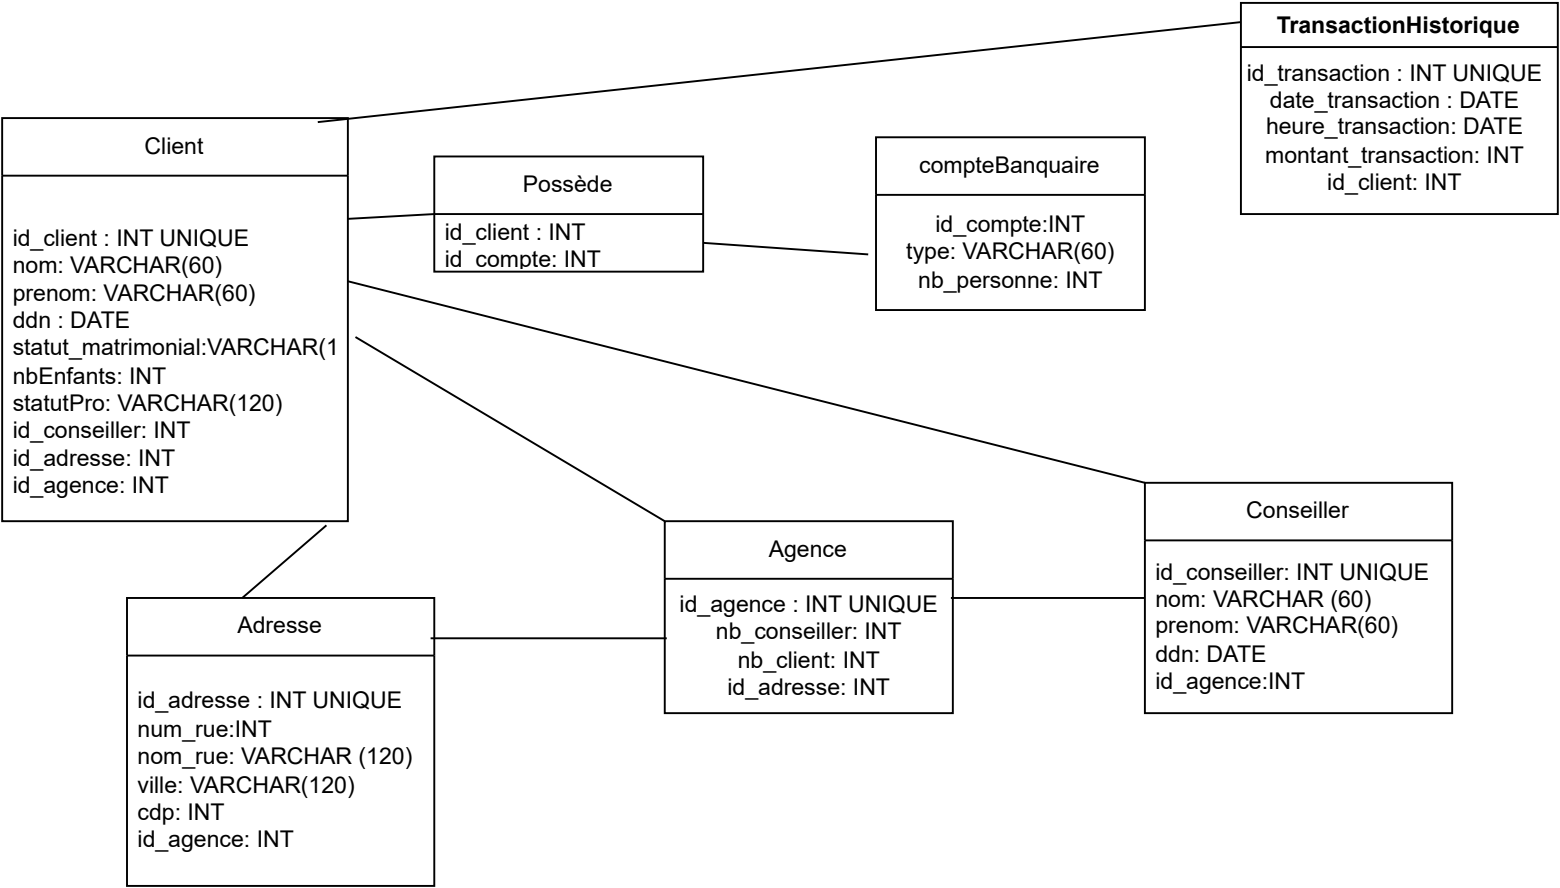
TransactionHistorique

id_transaction : INT UNIQUE
date_transaction : DATE
heure_transaction: DATE
montant_transaction: INT
id_client: INT

Client

id_client : INT UNIQUE
nom: VARCHAR(60)
prenom: VARCHAR(60)
ddn : DATE
statut_matrimonial:VARCHAR(1
nbEnfants: INT
statutPro: VARCHAR(120)
id_conseiller: INT
id_adresse: INT
id_agence: INT

Possède

id_client : INT
id_compte: INT

compteBanquaire

id_compte:INT
type: VARCHAR(60)
nb_personne: INT

Conseiller

id_conseiller: INT UNIQUE
nom: VARCHAR (60)
prenom: VARCHAR(60)
ddn: DATE
id_agence:INT

Agence

id_agence : INT UNIQUE
nb_conseiller: INT
nb_client: INT
id_adresse: INT

Adresse

id_adresse : INT UNIQUE
num_rue:INT
nom_rue: VARCHAR (120)
ville: VARCHAR(120)
cdp: INT
id_agence: INT